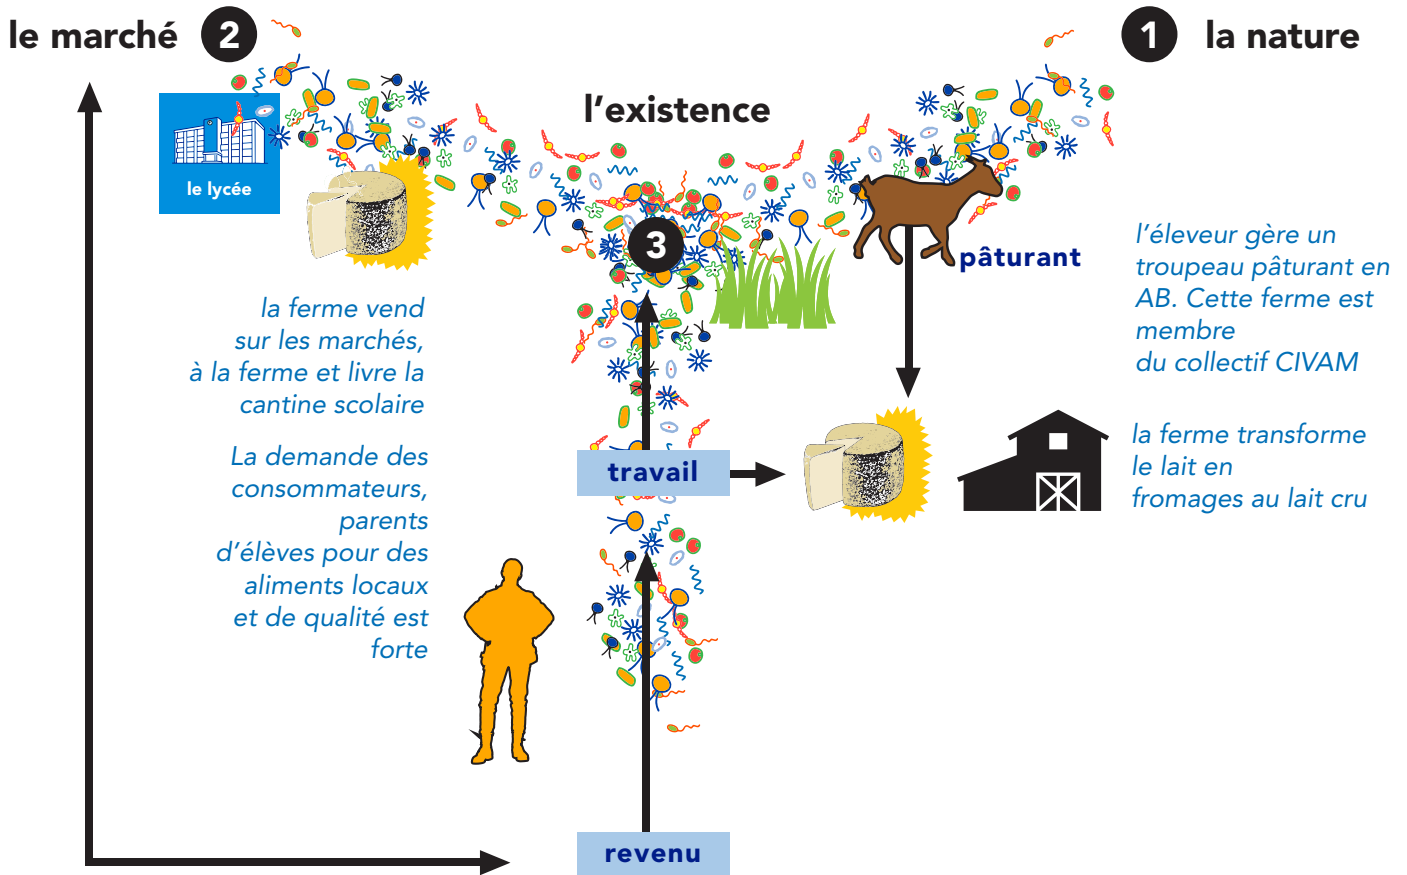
le marché 2

1 la nature

l'existence

le lycée

3

pâturant

l'éleveur gère un troupeau pâturant en AB. Cette ferme est membre du collectif CIVAM

la ferme vend sur les marchés, à la ferme et livre la cantine scolaire

La demande des consommateurs, parents d'élèves pour des aliments locaux et de qualité est forte

travail

la ferme transforme le lait en fromages au lait cru

revenu